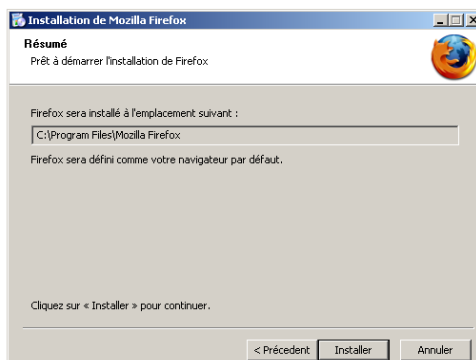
Installation de Mozilla Firefox

Résumé
Prêt à démarrer l'installation de Firefox

Firefox sera installé à l'emplacement suivant :

C:\Program Files\Mozilla Firefox

Firefox sera défini comme votre navigateur par défaut.

Cliquez sur « Installer » pour continuer.

< Précédent Installer Annuler